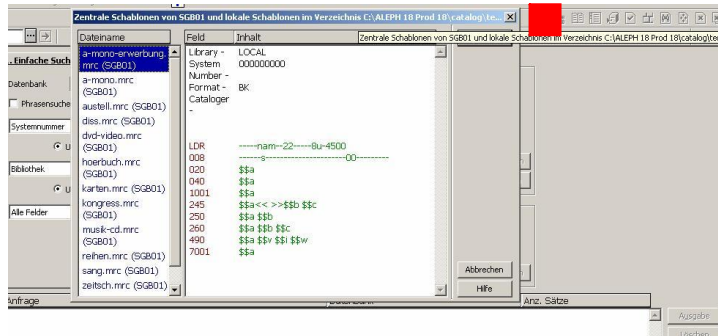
Zentrale Schablonen von SGB01 und lokale Schablonen im Verzeichnis C:\ALEPH 18 Prod 18\catalog\te...

Zentrale Schablonen von SGB01 und lokale Schablonen im Verzeichnis C:\ALEPH 18 Prod 18\catalog\te

. Einfache Such
Datenbank
Phrasensuche
Systemnummer
Bibliothek
Alle Felder
Anfrage

| Dateiname |
|---|
| a-mono-erwerbung.mrc (SGB01) |
| a-mono.mrc (SGB01) |
| austell.mrc (SGB01) |
| diss.mrc (SGB01) |
| dvd-video.mrc (SGB01) |
| hoerbuch.mrc (SGB01) |
| karten.mrc (SGB01) |
| kongress.mrc (SGB01) |
| musik-cd.mrc (SGB01) |
| reihen.mrc (SGB01) |
| sang.mrc (SGB01) |
| zeitsch.mrc (SGB01) |

| Feld | Inhalt |
|---|---|
| Library - | LOCAL |
| System Number - | 000000000 |
| Format - | BK |
| Cataloger - | |
| LDR | -----nam--22-----8u-4500 |
| 008 | ------s--------------------00--------- |
| 020 | $$a |
| 040 | $$a |
| 1001 | $$a |
| 245 | $$a<< >>$$b $$c |
| 250 | $$a $$b |
| 260 | $$a $$b $$c |
| 490 | $$a $$v $$i $$w |
| 7001 | $$a |

Abbrechen
Hilfe
Anz. Sätze
Ausgabe
Löschen